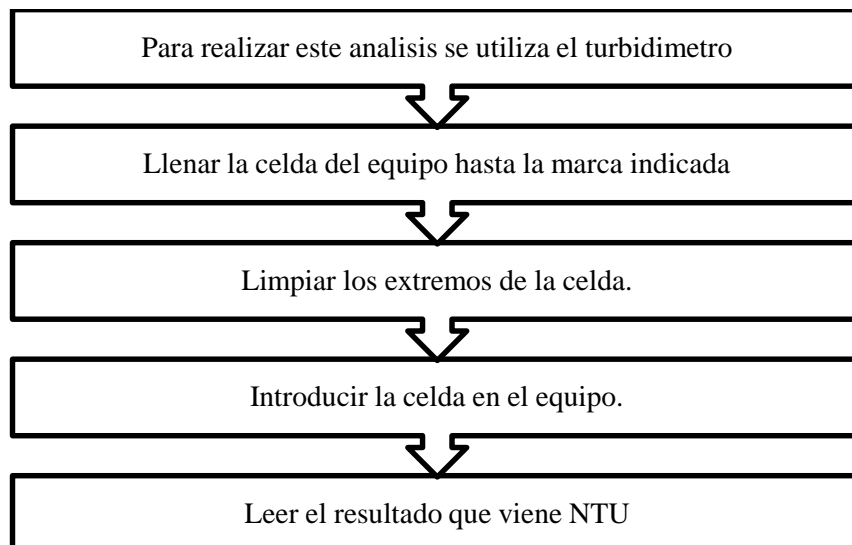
Para realizar este analisis se utiliza el turbidimetro

Llenar la celda del equipo hasta la marca indicada

Limpiar los extremos de la celda.

Introducir la celda en el equipo.

Leer el resultado que viene NTU